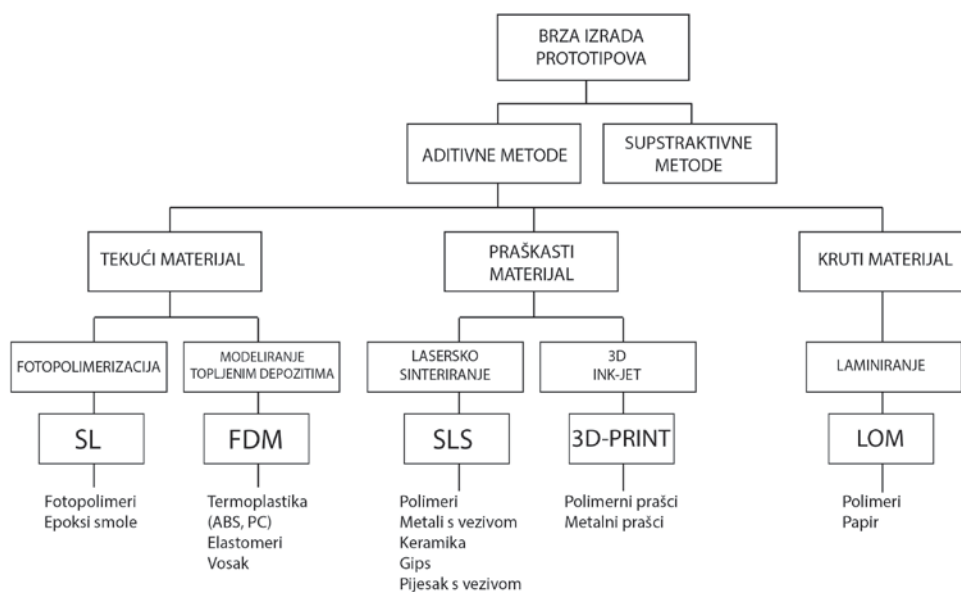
BRZA IZRADA PROTOTIPOVA

ADITIVNE METODE

SUPSTRAKTIVNE METODE

TEKUĆI MATERIJAL

PRAŠKASTI MATERIJAL

KRUTI MATERIJAL

FOTOPOLIMERIZACIJA

MODELIRANJE TOPLJENIM DEPOZITIMA

LASERSKO SINTERIRANJE

3D INK-JET

LAMINIRANJE

SL

FDM

SLS

3D-PRINT

LOM

Fotopolimeri
Epoksi smole

Termoplastika (ABS, PC)
Elastomeri
Vosak

Polimeri
Metali s vezivom
Keramika
Gips
Pijesak s vezivom

Polimerni prašci
Metalni prašci

Polimeri
Papir